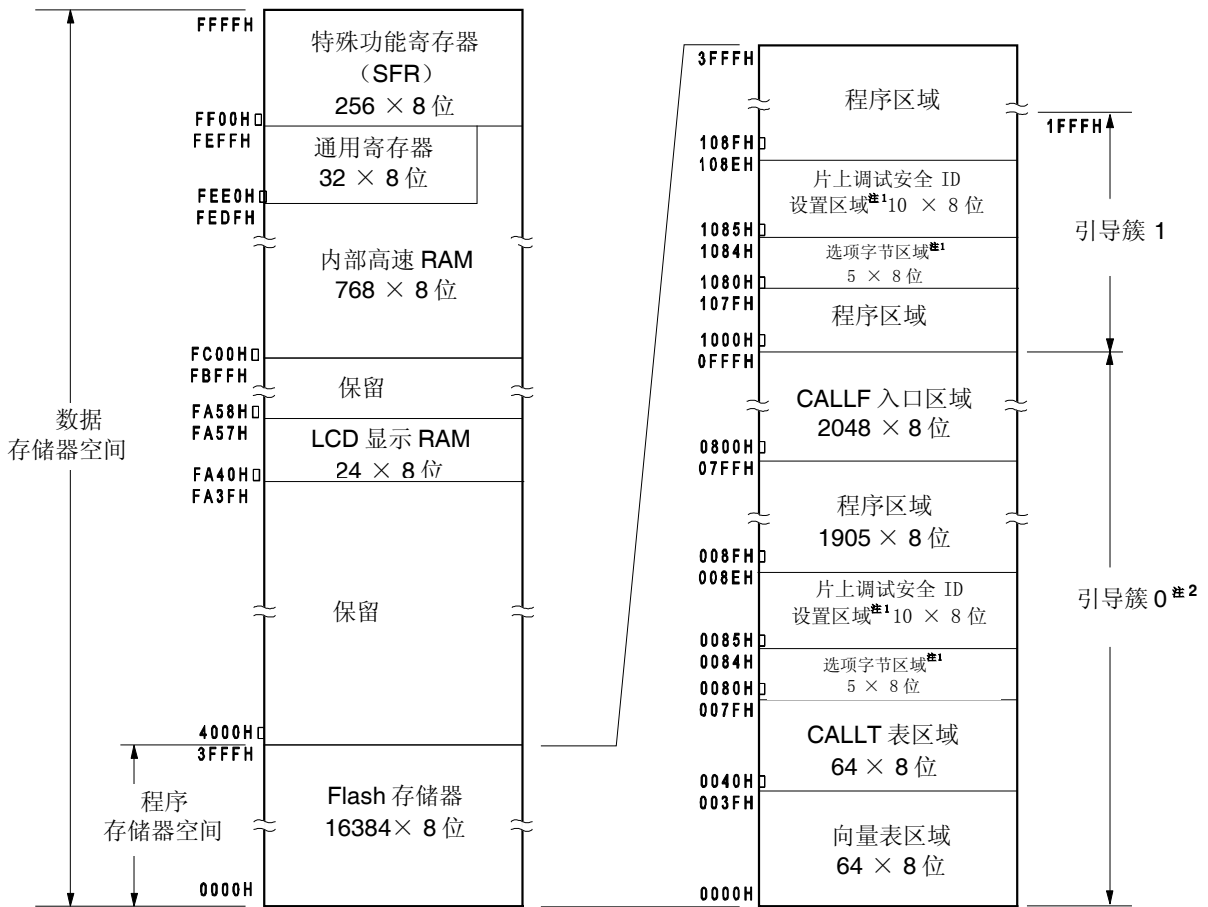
FFFFH
特殊功能寄存器
（SFR）
256 × 8 位
FF00H
FEFFH
通用寄存器
32 × 8 位
FEE0H
FEDFH
内部高速 RAM
768 × 8 位
FC00H
FBFFH
保留
FA58H
FA57H
LCD 显示 RAM
24 × 8 位
FA40H
FA3FH
保留
4000H
3FFFH
Flash 存储器
16384× 8 位
0000H

数据
存储器空间

程序
存储器空间

3FFFH
程序区域
108FH
108EH
片上调试安全 ID
设置区域$^{注1}$10 × 8 位
1085H
1084H
选项字节区域$^{注1}$
5 × 8 位
1080H
107FH
程序区域
1000H
0FFFH
CALLF 入口区域
2048 × 8 位
0800H
07FFH
程序区域
1905 × 8 位
008FH
008EH
片上调试安全 ID
设置区域$^{注1}$10 × 8 位
0085H
0084H
选项字节区域$^{注1}$
5 × 8 位
0080H
007FH
CALLT 表区域
64 × 8 位
0040H
003FH
向量表区域
64 × 8 位
0000H

1FFFH
引导簇 1
引导簇 0$^{注2}$